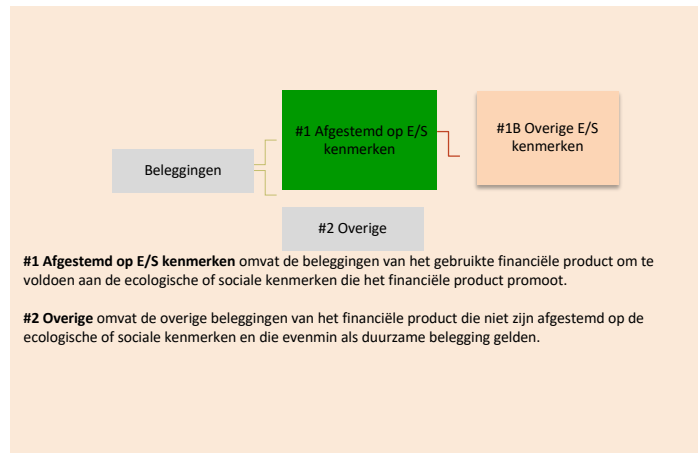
Beleggingen

#1 Afgestemd op E/S kenmerken

#1B Overige E/S kenmerken

#2 Overige

**#1 Afgestemd op E/S kenmerken** omvat de beleggingen van het gebruikte financiële product om te voldoen aan de ecologische of sociale kenmerken die het financiële product promoot.

**#2 Overige** omvat de overige beleggingen van het financiële product die niet zijn afgestemd op de ecologische of sociale kenmerken en die evenmin als duurzame belegging gelden.